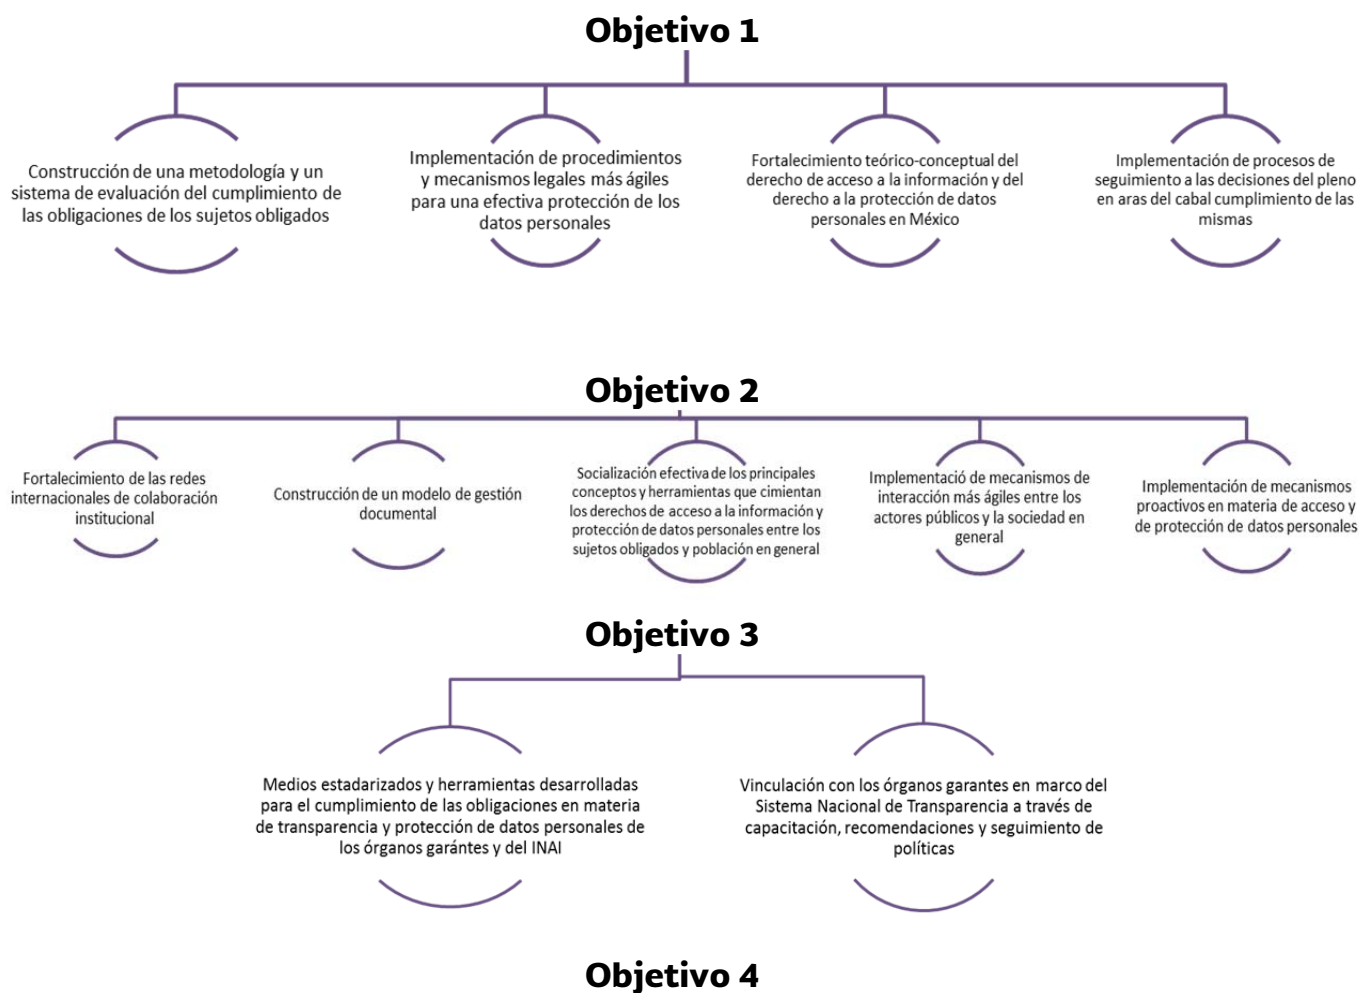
Objetivo 1

Construcción de una metodología y un sistema de evaluación del cumplimiento de las obligaciones de los sujetos obligados

Implementación de procedimientos y mecanismos legales más ágiles para una efectiva protección de los datos personales

Fortalecimiento teórico-conceptual del derecho de acceso a la información y del derecho a la protección de datos personales en México

Implementación de procesos de seguimiento a las decisiones del pleno en aras del cabal cumplimiento de las mismas

Objetivo 2

Fortalecimiento de las redes internacionales de colaboración institucional

Construcción de un modelo de gestión documental

Socialización efectiva de los principales conceptos y herramientas que cimientan los derechos de acceso a la información y protección de datos personales entre los sujetos obligados y población en general

Implementació de mecanismos de interacción más ágiles entre los actores públicos y la sociedad en general

Implementación de mecanismos proactivos en materia de acceso y de protección de datos personales

Objetivo 3

Medios estadarizados y herramientas desarrolladas para el cumplimiento de las obligaciones en materia de transparencia y protección de datos personales de los órganos garántes y del INAI

Vinculación con los órganos garantes en marco del Sistema Nacional de Transparencia a través de capacitación, recomendaciones y seguimiento de políticas

Objetivo 4